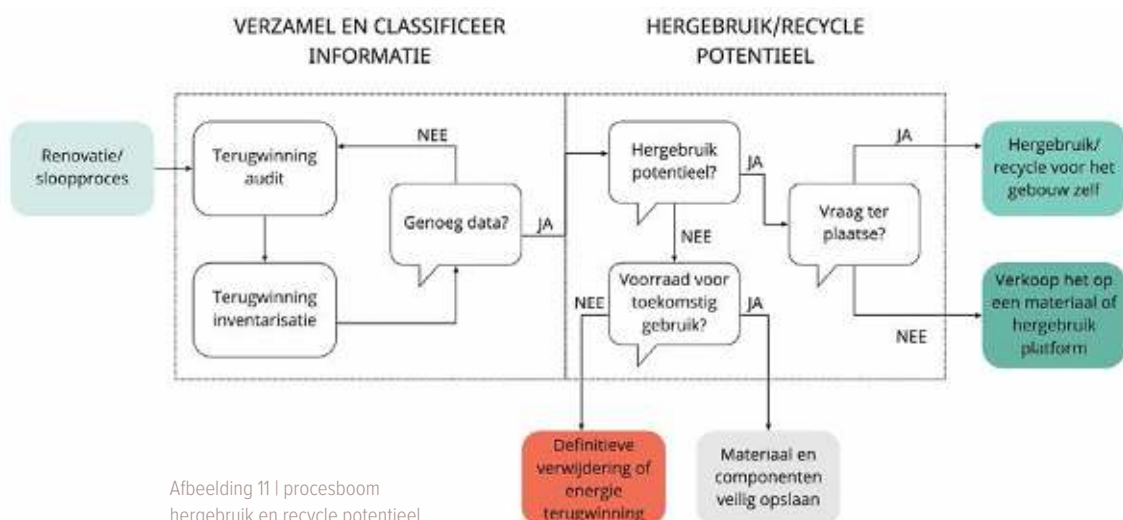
VERZAMEL EN CLASSIFICEER INFORMATIE

HERGEBRUIK/RECYCLE POTENTIEEL

Renovatie/ sloopproces

Terugwinning audit

NEE

Genoeg data?

JA

Terugwinning inventarisatie

Hergebruik potentieel?

JA

NEE

Vraag ter plaatse?

JA

Hergebruik/ recycle voor het gebouw zelf

Verkoop het op een materiaal of hergebruik platform

NEE

Voorraad voor toekomstig gebruik?

NEE

JA

Definitieve verwijdering of energie terugwinning

Materiaal en componenten veilig opslaan

Afbeelding 11 | procesboom hergebruik en recycle potentieel